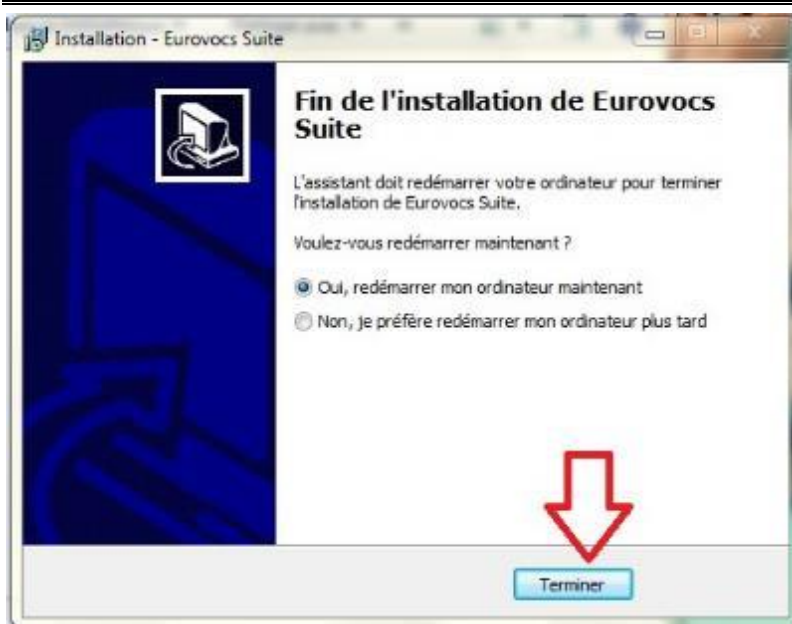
Installation - Eurovocs Suite

Fin de l'installation de Eurovocs Suite

L'assistant doit redémarrer votre ordinateur pour terminer l'installation de Eurovocs Suite.

Voulez-vous redémarrer maintenant ?

Oui, redémarrer mon ordinateur maintenant

Non, je préfère redémarrer mon ordinateur plus tard

Terminer